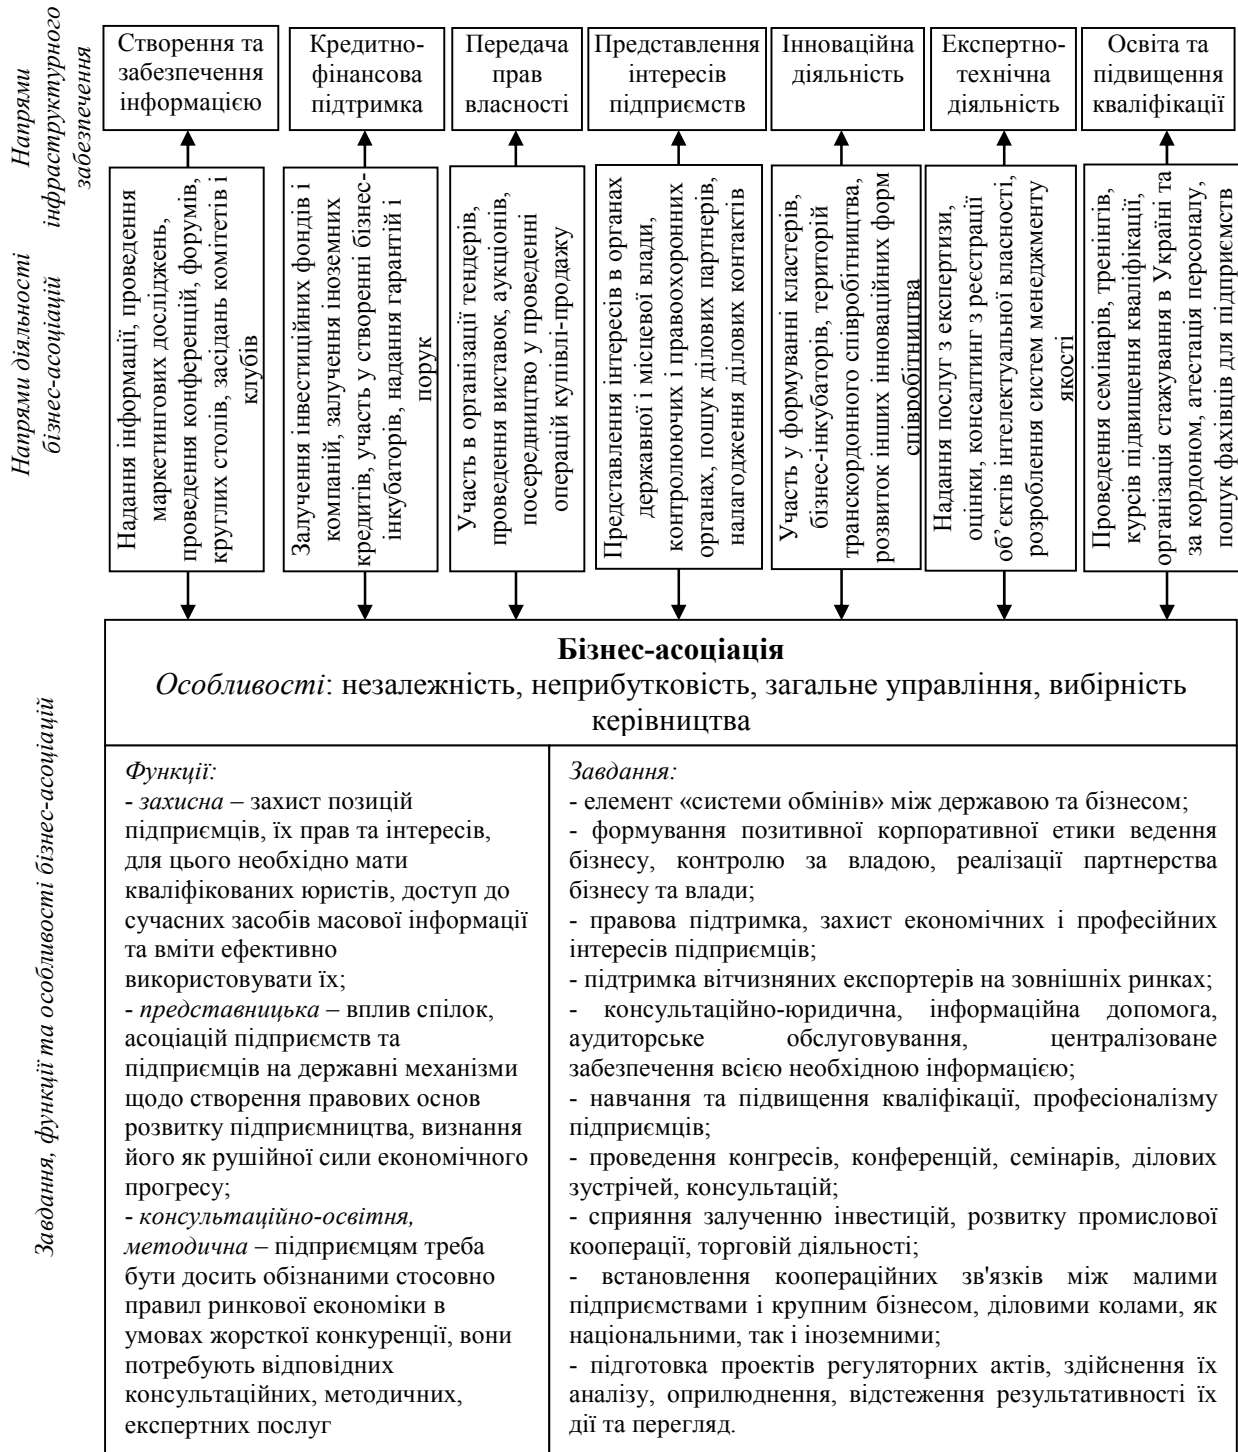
Напрями інфраструктурного забезпечення

Створення та забезпечення інформацією

Кредитно-фінансова підтримка

Передача прав власності

Представлення інтересів підприємств

Інноваційна діяльність

Експертно-технічна діяльність

Освіта та підвищення кваліфікації

Напрями діяльності бізнес-асоціацій

Надання інформації, проведення маркетингових досліджень, проведення конференцій, форумів, круглих столів, засідань комітетів і клубів

Залучення інвестиційних фондів і компаній, залучення іноземних кредитів, участь у створенні бізнес-інкубаторів, надання гарантій і порук

Участь в організації тендерів, проведення виставок, аукціонів, посередництво у проведенні операцій купівлі-продажу

Представлення інтересів в органах державної і місцевої влади, контролюючих і правоохоронних органах, пошук ділових партнерів, налагодження ділових контактів

Участь у формуванні кластерів, бізнес-інкубаторів, територій транскордонного співробітництва, розвиток інших інноваційних форм співробітництва

Надання послуг з експертизи, оцінки, консалтинг з реєстрації об'єктів інтелектуальної власності, розроблення систем менеджменту якості

Проведення семінарів, тренінгів, курсів підвищення кваліфікації, організація стажування в Україні та за кордоном, атестація персоналу, пошук фахівців для підприємств

Завдання, функції та особливості бізнес-асоціацій

**Бізнес-асоціація**
*Особливості*: незалежність, неприбутковість, загальне управління, вибірність керівництва

*Функції:*
- *захисна* – захист позицій підприємців, їх прав та інтересів, для цього необхідно мати кваліфікованих юристів, доступ до сучасних засобів масової інформації та вміти ефективно використовувати їх;
- *представницька* – вплив спілок, асоціацій підприємств та підприємців на державні механізми щодо створення правових основ розвитку підприємництва, визнання його як рушійної сили економічного прогресу;
- *консультаційно-освітня, методична* – підприємцям треба бути досить обізнаними стосовно правил ринкової економіки в умовах жорсткої конкуренції, вони потребують відповідних консультаційних, методичних, експертних послуг

*Завдання:*
- елемент «системи обмінів» між державою та бізнесом;
- формування позитивної корпоративної етики ведення бізнесу, контролю за владою, реалізації партнерства бізнесу та влади;
- правова підтримка, захист економічних і професійних інтересів підприємців;
- підтримка вітчизняних експортерів на зовнішніх ринках;
- консультаційно-юридична, інформаційна допомога, аудиторське обслуговування, централізоване забезпечення всією необхідною інформацією;
- навчання та підвищення кваліфікації, професіоналізму підприємців;
- проведення конгресів, конференцій, семінарів, ділових зустрічей, консультацій;
- сприяння залученню інвестицій, розвитку промислової кооперації, торговій діяльності;
- встановлення коопераційних зв'язків між малими підприємствами і крупним бізнесом, діловими колами, як національними, так і іноземними;
- підготовка проектів регуляторних актів, здійснення їх аналізу, оприлюднення, відстеження результативності їх дії та перегляд.